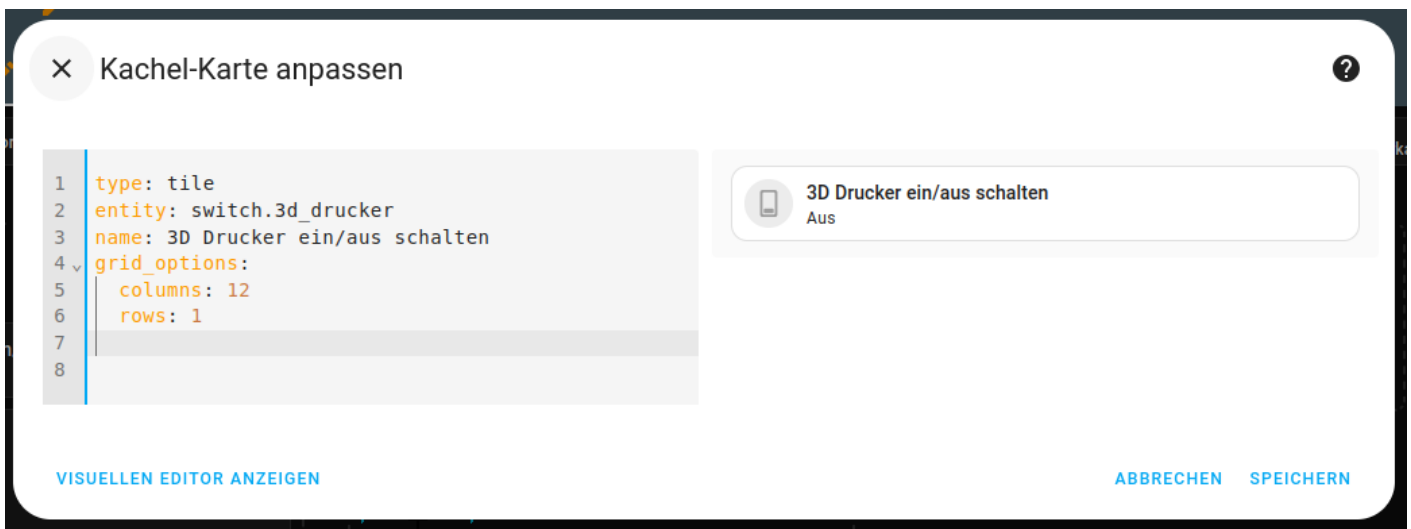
Kachel-Karte anpassen

1 type: tile
2 entity: switch.3d_drucker
3 name: 3D Drucker ein/aus schalten
4 grid_options:
5 columns: 12
6 rows: 1
7
8

3D Drucker ein/aus schalten
Aus

VISUELLEN EDITOR ANZEIGEN

ABBRECHEN SPEICHERN